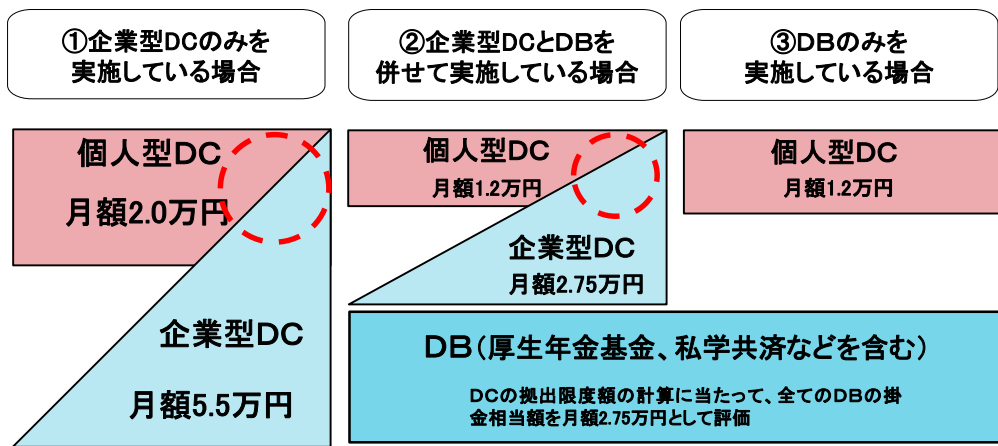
①企業型DCのみを実施している場合

②企業型DCとDBを併せて実施している場合

③DBのみを実施している場合

個人型DC

月額2.0万円

企業型DC

月額5.5万円

個人型DC

月額1.2万円

企業型DC

月額2.75万円

個人型DC

月額1.2万円

DB（厚生年金基金、私学共済などを含む）

DCの拠出限度額の計算に当たって、全てのDBの掛金相当額を月額2.75万円として評価